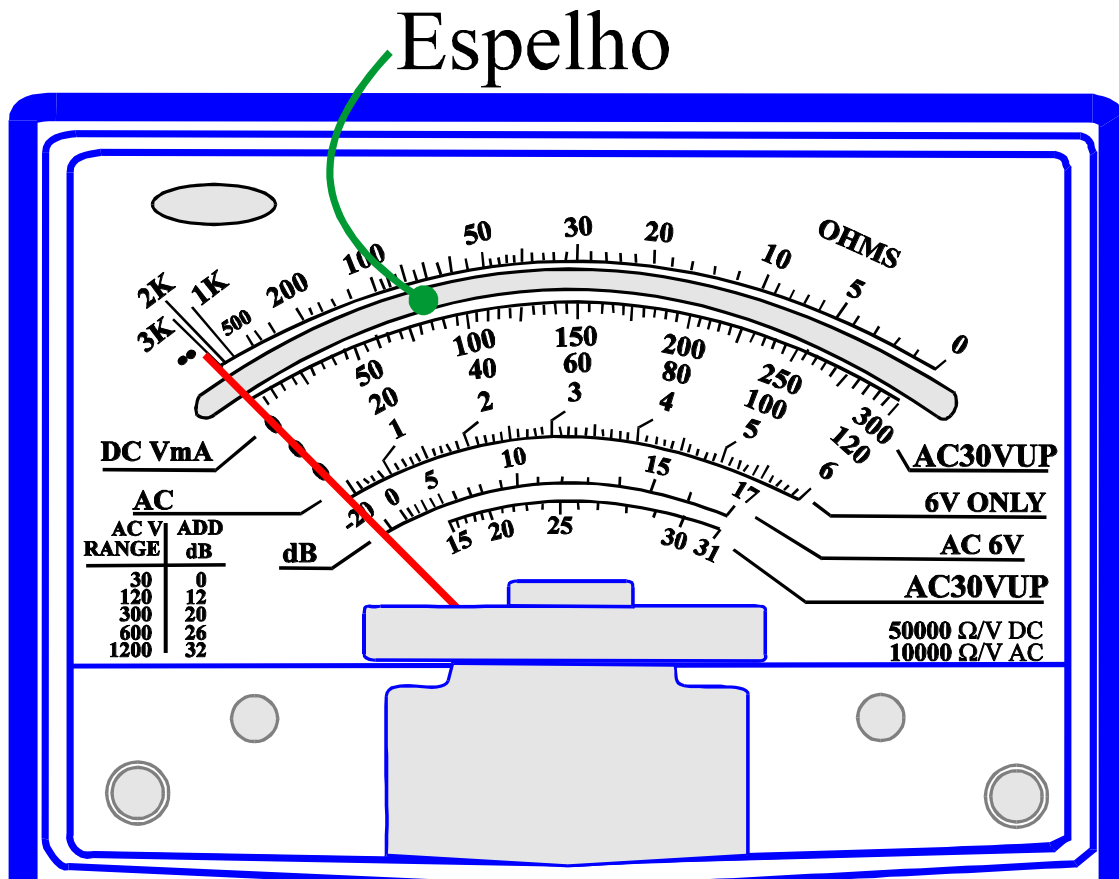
Espelho

2K 1K 200 100 50 30 20 10 OHMS 5 0
3K 500
50 100 150 200 250 300
20 40 60 80 100 120
1 2 3 4 5 6

DC VmA

AC

-20 0 5 10 15 17

dB

15 20 25 30 31

| AC V RANGE | ADD dB |
|---|---|
| 30 | 0 |
| 120 | 12 |
| 300 | 20 |
| 600 | 26 |
| 1200 | 32 |

AC30VUP

6V ONLY

AC 6V

AC30VUP

50000 Ω/V DC
10000 Ω/V AC